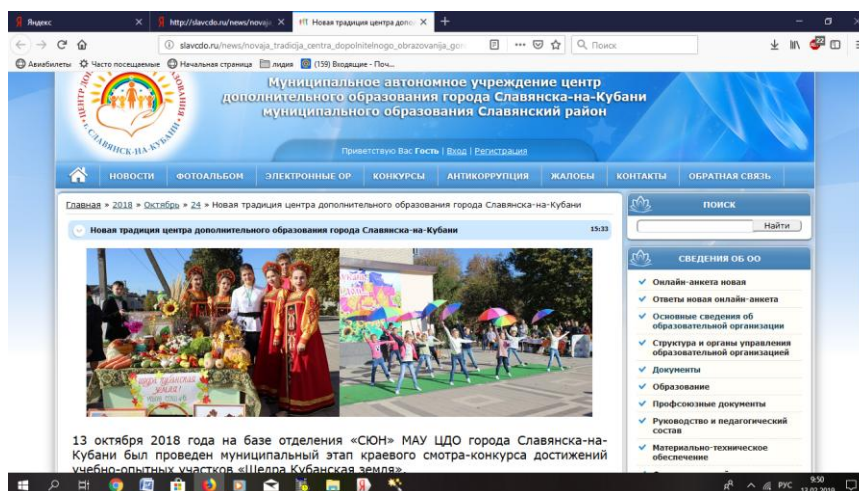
Яндекс
http://slavcdo.ru/news/novaja
Новая традиция центра допол
slavcdo.ru/news/novaja_tradicija_centra_dopolnitelnogo_obrazovanija_gor
Поиск
Авиабилеты Часто посещаемые Начальная страница лидия (159) Входящие - Поч...

ЦЕНТР ДОП. ОБРАЗОВАНИЯ СЛАВЯНСК-НА-КУБАНИ

Муниципальное автономное учреждение центр дополнительного образования города Славянска-на-Кубани муниципального образования Славянский район

Приветствую Вас Гость | Вход | Регистрация

НОВОСТИ ФОТОАЛЬБОМ ЭЛЕКТРОННЫЕ ОР КОНКУРСЫ АНТИКОРРУПЦИЯ ЖАЛОБЫ КОНТАКТЫ ОБРАТНАЯ СВЯЗЬ

Главная » 2018 » Октябрь » 24 » Новая традиция центра дополнительного образования города Славянска-на-Кубани

Новая традиция центра дополнительного образования города Славянска-на-Кубани 15:33

13 октября 2018 года на базе отделения «СЮН» МАУ ЦДО города Славянска-на-Кубани был проведен муниципальный этап краевого смотра-конкурса достижений учебно-опытных участков «Щедра Кубанская земля».

ПОИСК
Найти

СВЕДЕНИЯ ОБ ОО
Онлайн-анкета новая
Ответы новая онлайн-анкета
Основные сведения об образовательной организации
Структура и органы управления образовательной организацией
Документы
Образование
Профсоюзные документы
Руководство и педагогический состав
Материально-техническое обеспечение

9:50
РУС